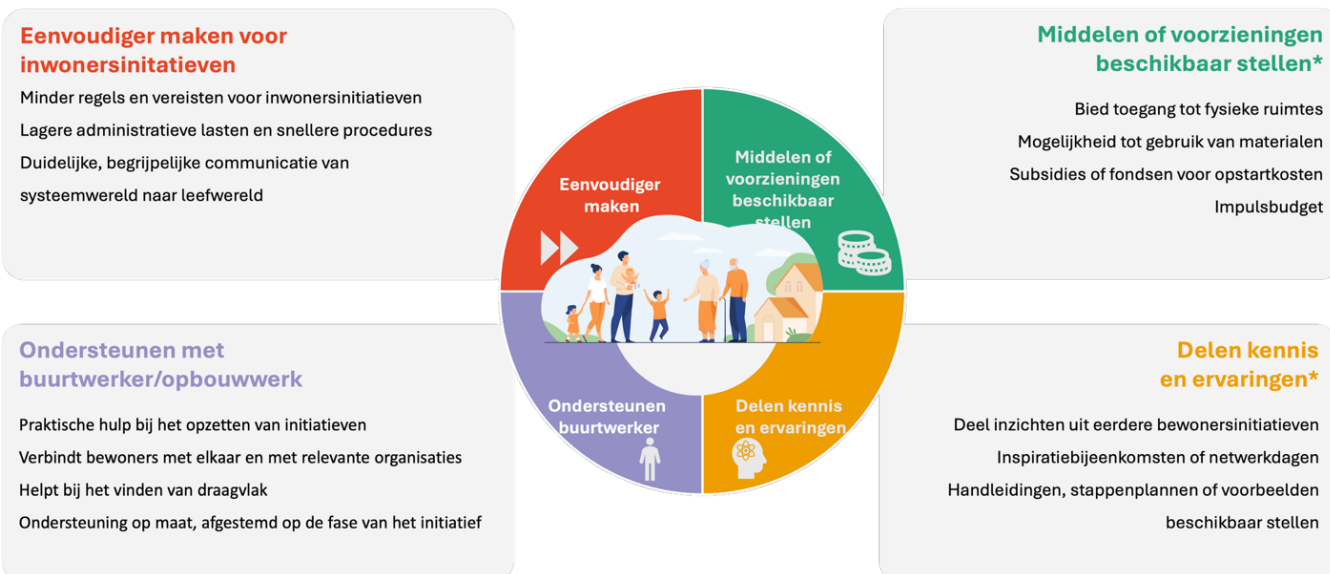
Eenvoudiger maken voor inwonersinitiatieven

Minder regels en vereisten voor inwonersinitiatieven

Lagere administratieve lasten en snellere procedures

Duidelijke, begrijpelijke communicatie van systeemwereld naar leefwereld

Middelen of voorzieningen beschikbaar stellen*

Bied toegang tot fysieke ruimtes

Mogelijkheid tot gebruik van materialen

Subsidies of fondsen voor opstartkosten

Impulsbudget

Eenvoudiger maken

Middelen of voorzieningen beschikbaar stellen

Ondersteunen buurtwerker

Delen kennis en ervaringen

Ondersteunen met buurtwerker/opbouwwerk

Praktische hulp bij het opzetten van initiatieven

Verbindt bewoners met elkaar en met relevante organisaties

Helpt bij het vinden van draagvlak

Ondersteuning op maat, afgestemd op de fase van het initiatief

Delen kennis en ervaringen*

Deel inzichten uit eerdere bewonersinitiatieven

Inspiratiebijeenkomsten of netwerkdagen

Handleidingen, stappenplannen of voorbeelden beschikbaar stellen